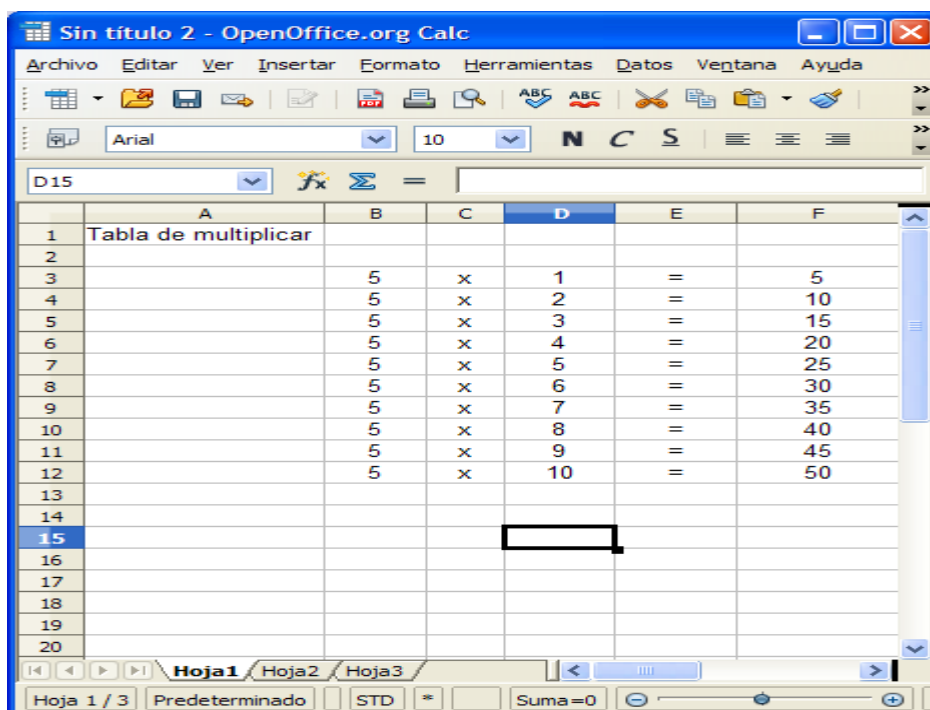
Sin título 2 - OpenOffice.org Calc

Archivo Editar Ver Insertar Formato Herramientas Datos Ventana Ayuda

Arial 10 N C S

D15 $f_x$ $\Sigma$ =

| | A | B | C | D | E | F |
|---|---|---|---|---|---|---|
| 1 | Tabla de multiplicar | | | | | |
| 2 | | | | | | |
| 3 | | 5 | x | 1 | = | 5 |
| 4 | | 5 | x | 2 | = | 10 |
| 5 | | 5 | x | 3 | = | 15 |
| 6 | | 5 | x | 4 | = | 20 |
| 7 | | 5 | x | 5 | = | 25 |
| 8 | | 5 | x | 6 | = | 30 |
| 9 | | 5 | x | 7 | = | 35 |
| 10 | | 5 | x | 8 | = | 40 |
| 11 | | 5 | x | 9 | = | 45 |
| 12 | | 5 | x | 10 | = | 50 |
| 13 | | | | | | |
| 14 | | | | | | |
| 15 | | | | | | |
| 16 | | | | | | |
| 17 | | | | | | |
| 18 | | | | | | |
| 19 | | | | | | |
| 20 | | | | | | |

Hoja1 Hoja2 Hoja3

Hoja 1 / 3 Predeterminado STD * Suma=0